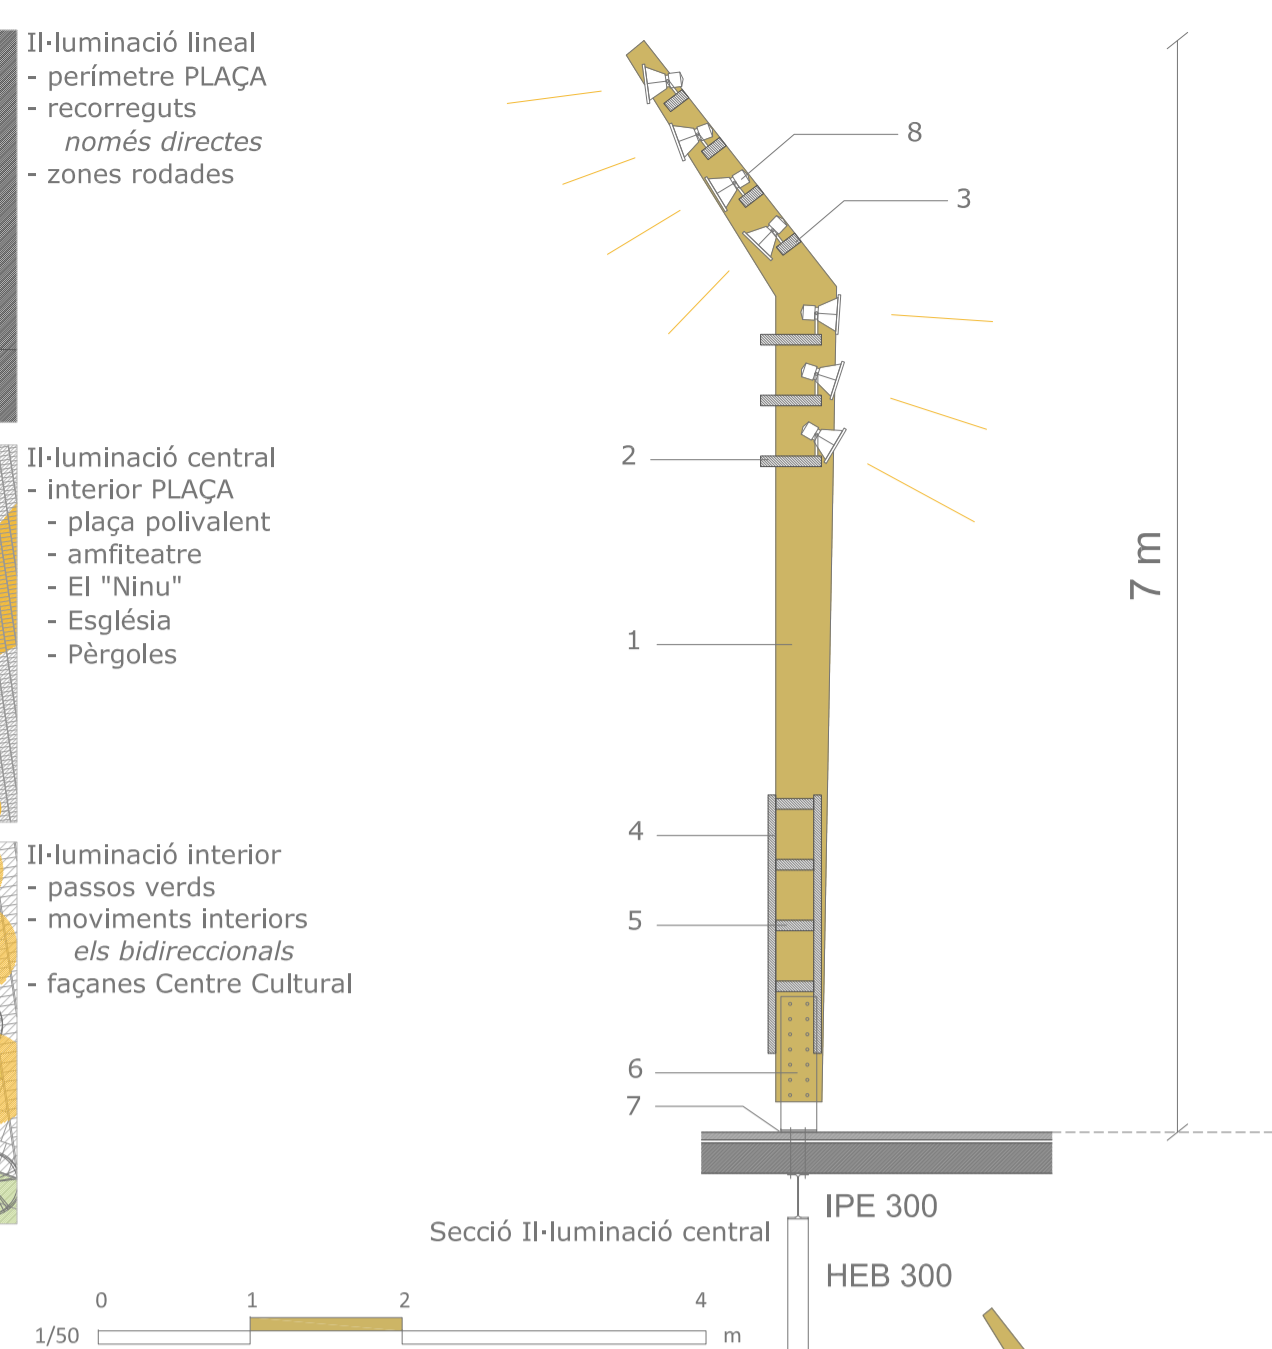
Il·luminació lineal
- perímetre PLAÇA
- recorreguts
*només directes*
- zones rodades

Il·luminació central
- interior PLAÇA
- plaça polivalent
- amfiteatre
- El "Ninu"
- Església
- Pèrgoles

Il·luminació interior
- passos verds
- moviments interiors
*els bidireccionals*
- façanes Centre Cultural

8
3
2
1
4
5
6
7
7 m

IPE 300
Secció Il·luminació central
HEB 300

0 1 2 4
1/50 m